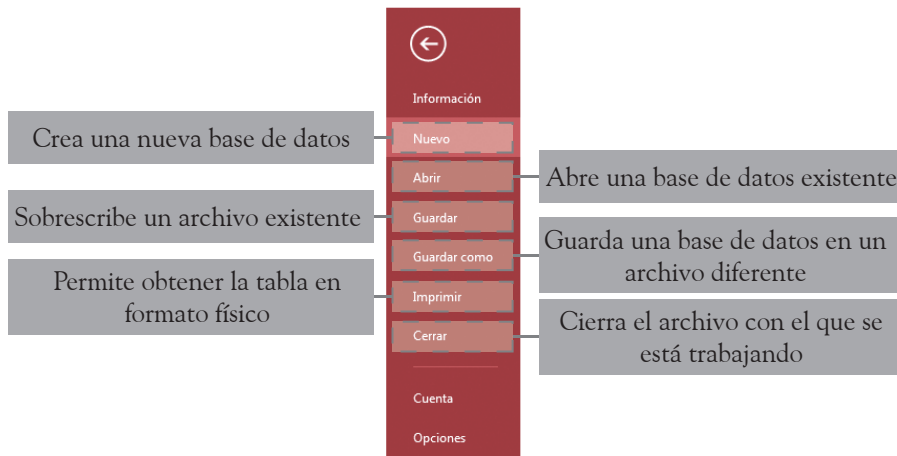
Información

Crea una nueva base de datos

Nuevo

Abrir

Abre una base de datos existente

Sobrescribe un archivo existente

Guardar

Guardar como

Guarda una base de datos en un archivo diferente

Permite obtener la tabla en formato físico

Imprimir

Cerrar

Cierra el archivo con el que se está trabajando

Cuenta

Opciones